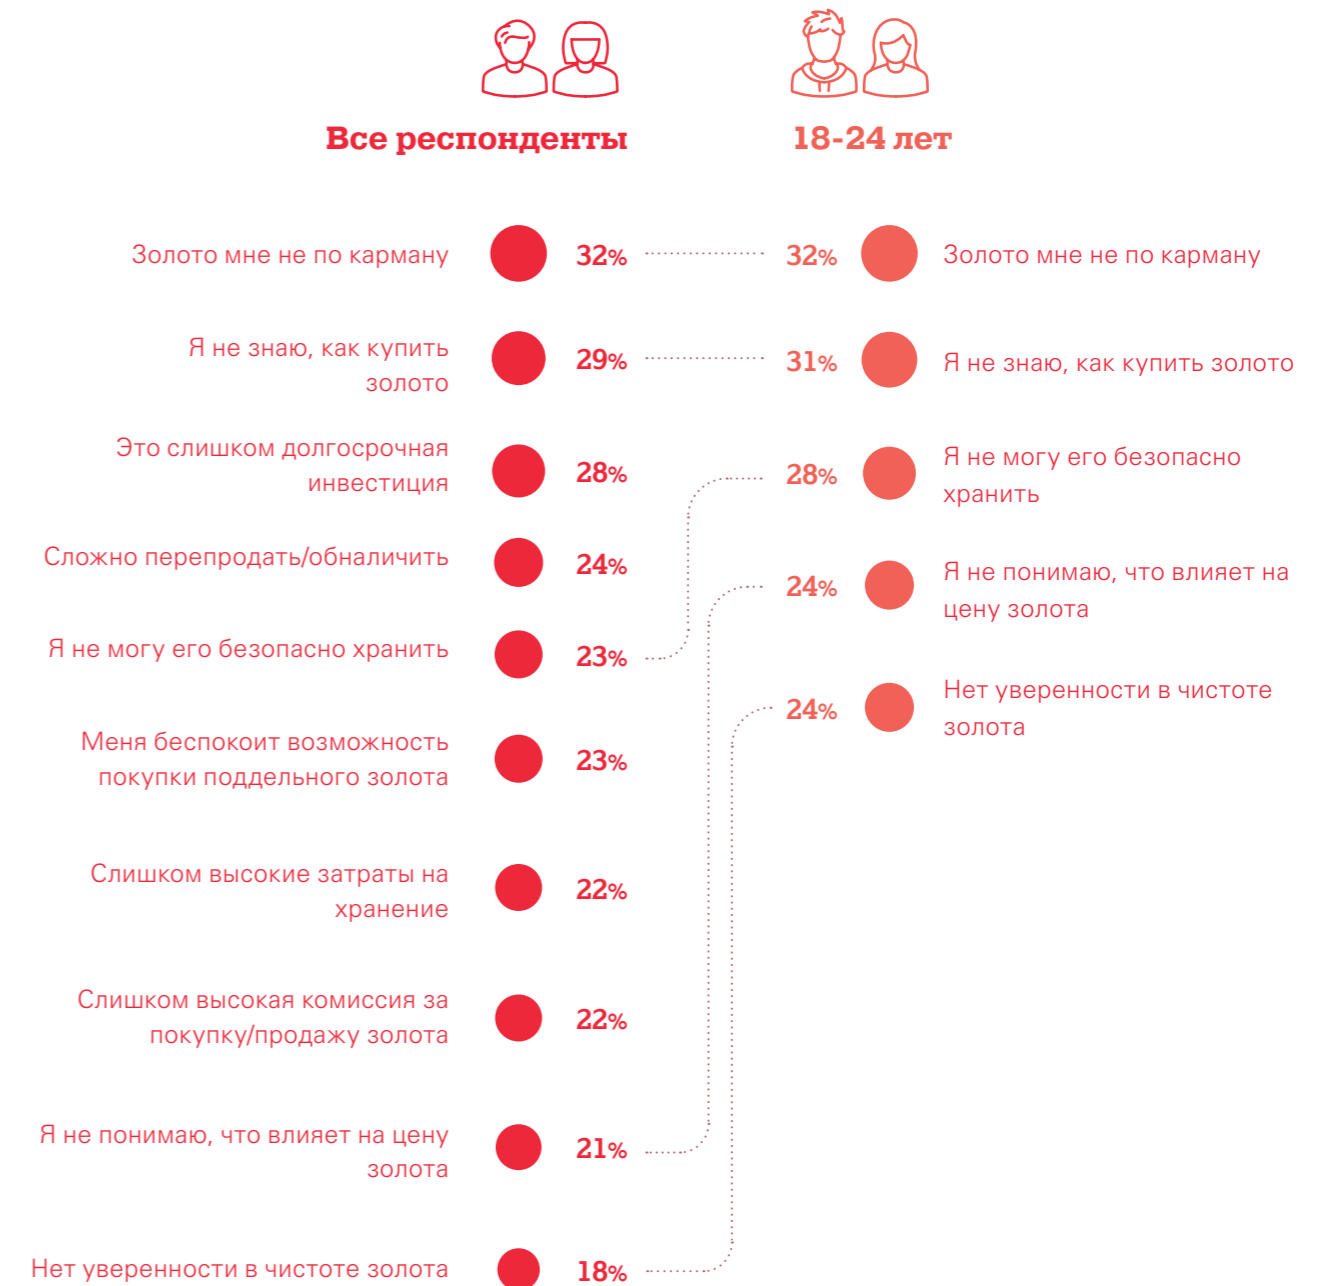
Все респонденты

18-24 лет

Золото мне не по карману 32%

Я не знаю, как купить золото 29%

Это слишком долгосрочная инвестиция 28%

Сложно перепродать/обналичить 24%

Я не могу его безопасно хранить 23%

Меня беспокоит возможность покупки поддельного золота 23%

Слишком высокие затраты на хранение 22%

Слишком высокая комиссия за покупку/продажу золота 22%

Я не понимаю, что влияет на цену золота 21%

Нет уверенности в чистоте золота 18%

32% Золото мне не по карману

31% Я не знаю, как купить золото

28% Я не могу его безопасно хранить

24% Я не понимаю, что влияет на цену золота

24% Нет уверенности в чистоте золота